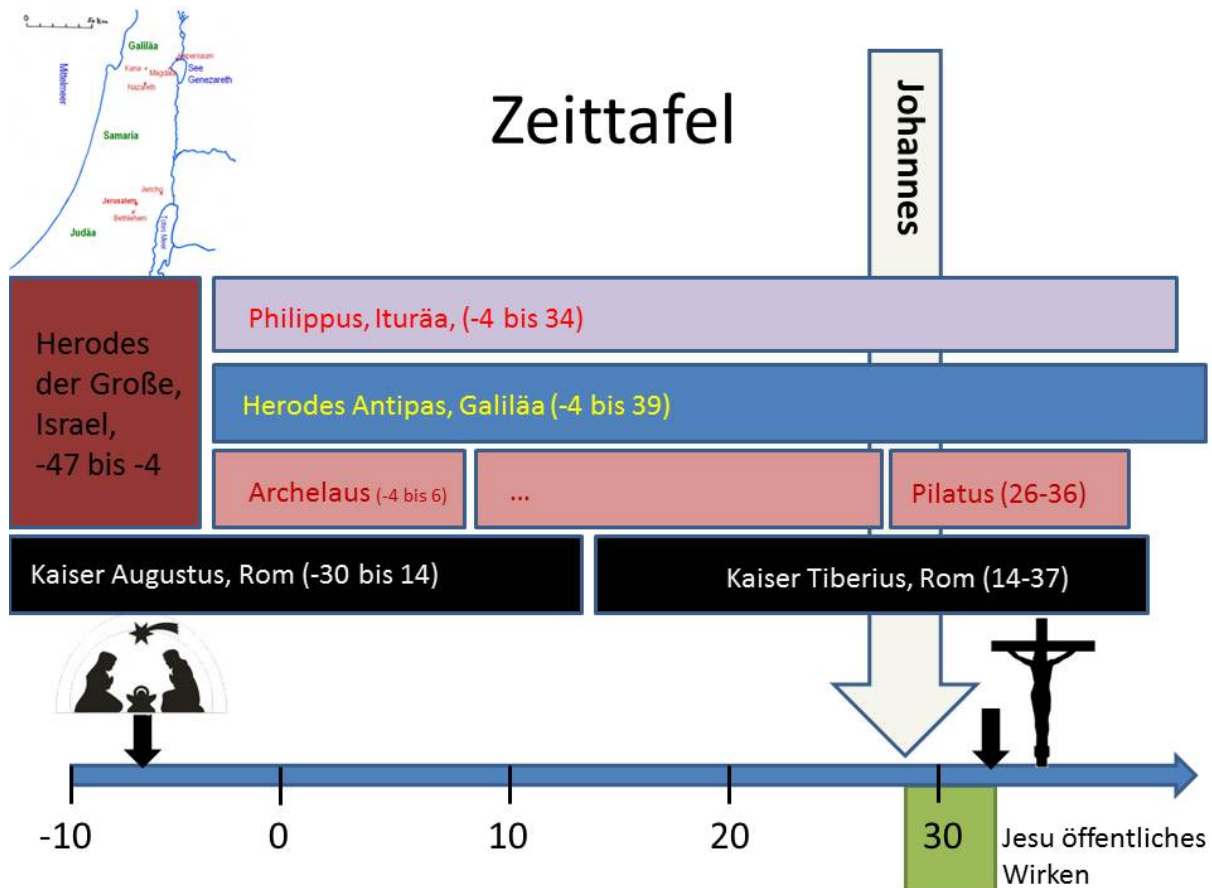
Galiläa
Kapernaum
Kana
Magdala
See Genezareth
Nazareth
Mittelmeer
Samaria
Jericho
Jerusalem
Bethlehem
Judäa
Totes Meer

Zeittafel

Johannes

Philippus, Ituräa, (-4 bis 34)

Herodes der Große, Israel, -47 bis -4

Herodes Antipas, Galiläa (-4 bis 39)

Archelaus (-4 bis 6)

...

Pilatus (26-36)

Kaiser Augustus, Rom (-30 bis 14)

Kaiser Tiberius, Rom (14-37)

-10
0
10
20
30

Jesu öffentliches Wirken